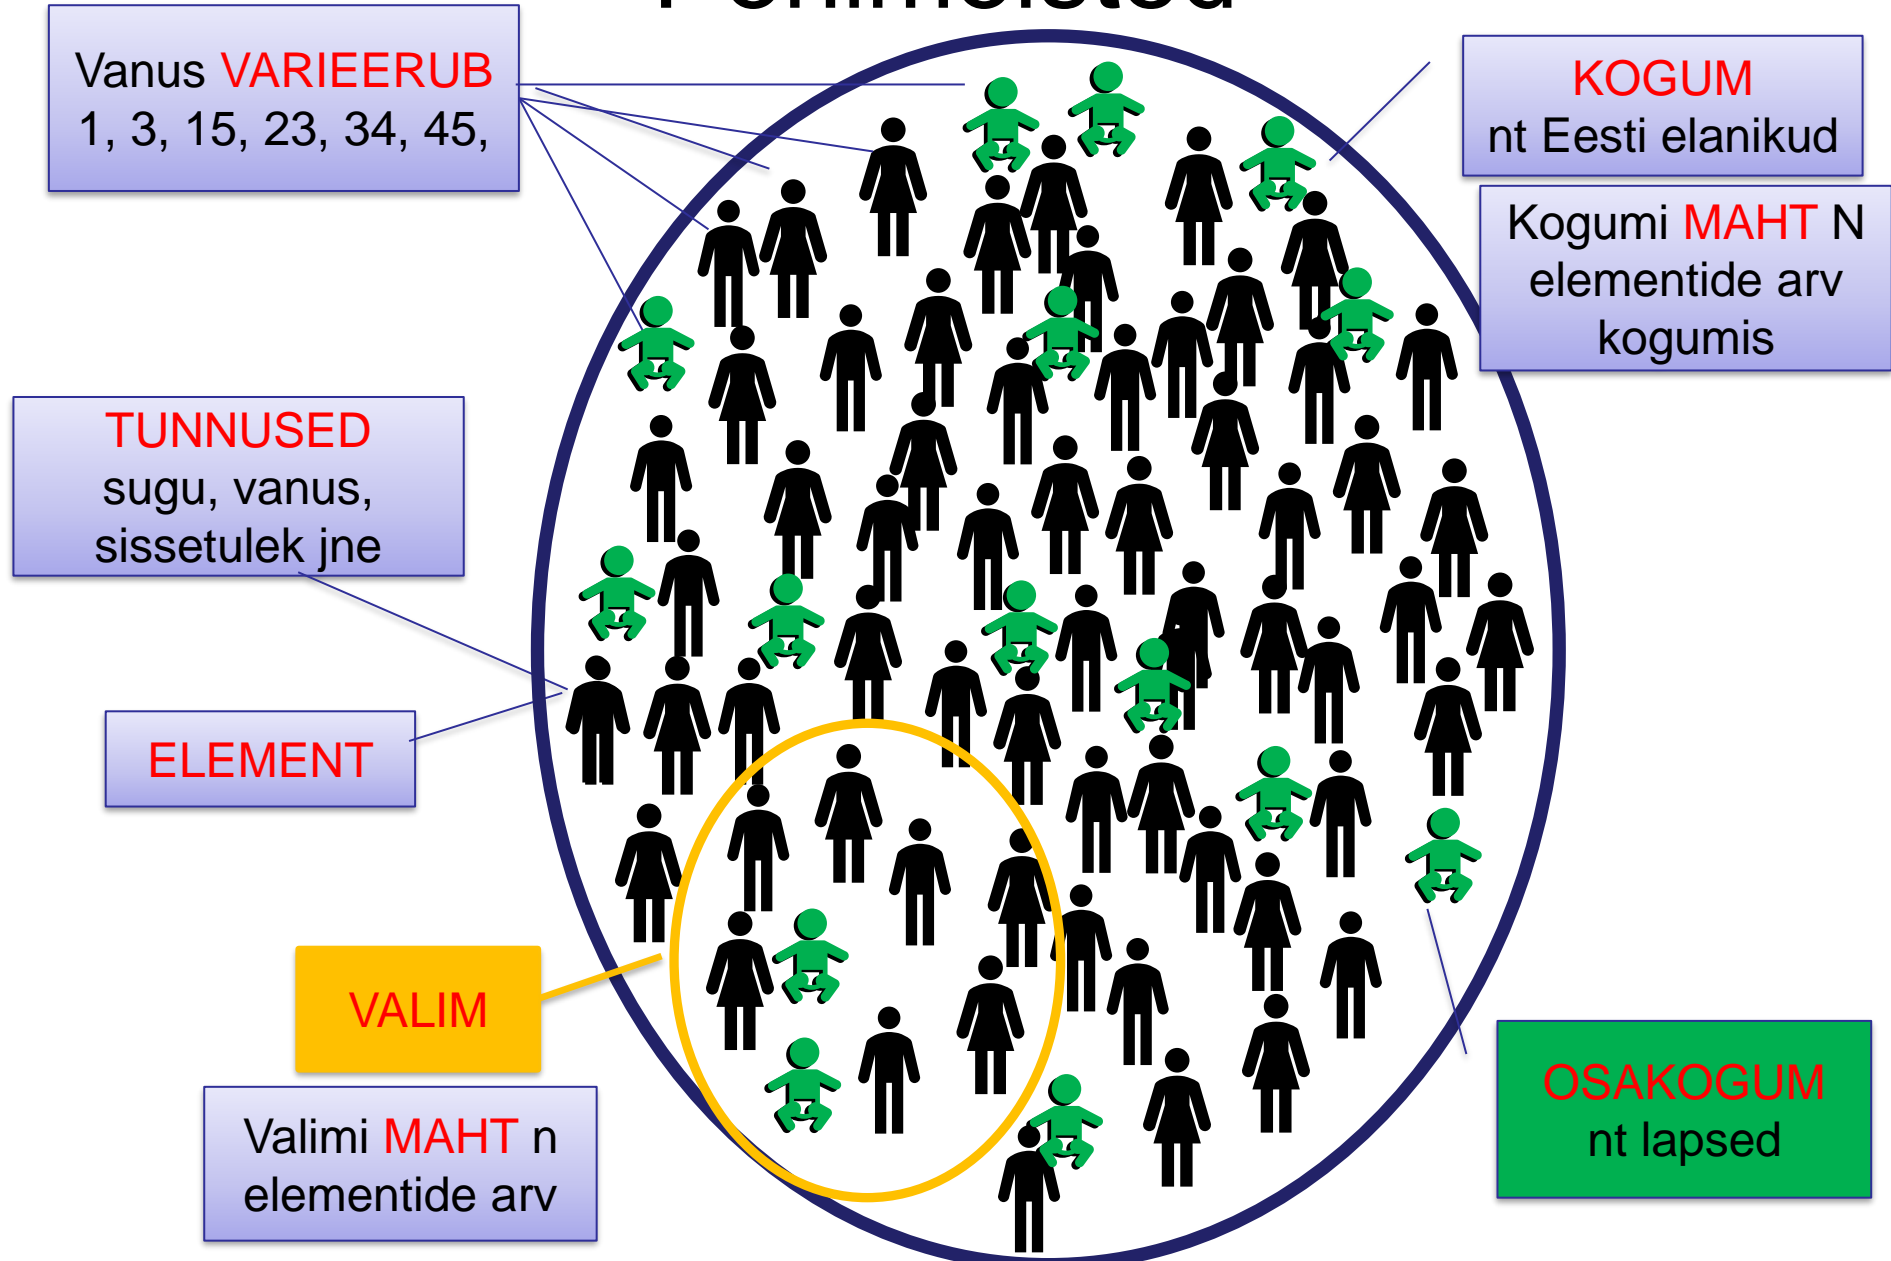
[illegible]

Vanus VARIEERUB 1, 3, 15, 23, 34, 45,

KOGUM
nt Eesti elanikud

Kogumi MAHT N elementide arv kogumis

TUNNUSED
sugu, vanus, sissetulek jne

ELEMENT

VALIM

Valimi MAHT n elementide arv

OSAKOGUM
nt lapsed